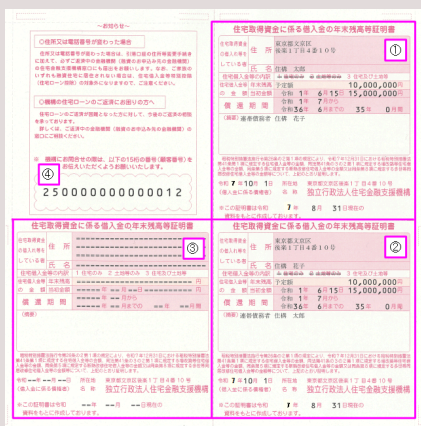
～お知らせ～

○住所又は電話番号が変わった場合

住所又は電話番号を変更した場合は、引落口座の取扱金融機関までご連絡ください。

○機構の住宅ローンのご返済にお困りの方へ

④ 機構にお問合せの際は、以下の15桁の番号（顧客番号）をお知らせいただくようお願いいたします。

250000000000012

住宅取得資金に係る借入金の年末残高等証明書

①

住宅取得資金に係る借入金等を有している者
住所 東京都文京区 後楽1丁目4番10号
氏名 住宅 太郎

住宅借入金等の内訳 1 住宅のみ 2 土地等のみ 3 住宅及び土地等

住宅借入金等の金額 年末残高 下記額 10,000,000円
当初金額 令和 1年 6月15日 15,000,000円

償還期間 令和 1年 7月から 令和 36年 6月まで 35年 0月間

(摘要) 連帯債務者 住宅 花子

令和 7年10月 1日 所在地 東京都文京区後楽1丁目4番10号
名称 独立行政法人住宅金融支援機構

※この証明書は令和 7年 8月 31日現在の 資料をもとに作成しております。

住宅取得資金に係る借入金の年末残高等証明書

③

住所
氏名

住宅借入金等の内訳 1 住宅のみ 2 土地等のみ 3 住宅及び土地等

住宅借入金等の金額 年末残高 円
当初金額 年 月 日 円

償還期間 年 月から 年 月まで 年 月間

(摘要)

令和 ーー年 ーー月 ーー日 所在地 東京都文京区後楽1丁目4番10号
名称 独立行政法人住宅金融支援機構

※この証明書は令和 ーー年 ーー月 ーー日現在の 資料をもとに作成しております。

住宅取得資金に係る借入金の年末残高等証明書

②

住所 東京都文京区 後楽1丁目4番10号
氏名 住宅 花子

住宅借入金等の金額 年末残高 下記額 10,000,000円
当初金額 令和 1年 6月15日 15,000,000円

償還期間 令和 1年 7月から 令和 36年 6月まで 35年 0月間

(摘要) 連帯債務者 住宅 太郎

令和 7年10月 1日 所在地 東京都文京区後楽1丁目4番10号
名称 独立行政法人住宅金融支援機構

※この証明書は令和 7年 8月 31日現在の 資料をもとに作成しております。